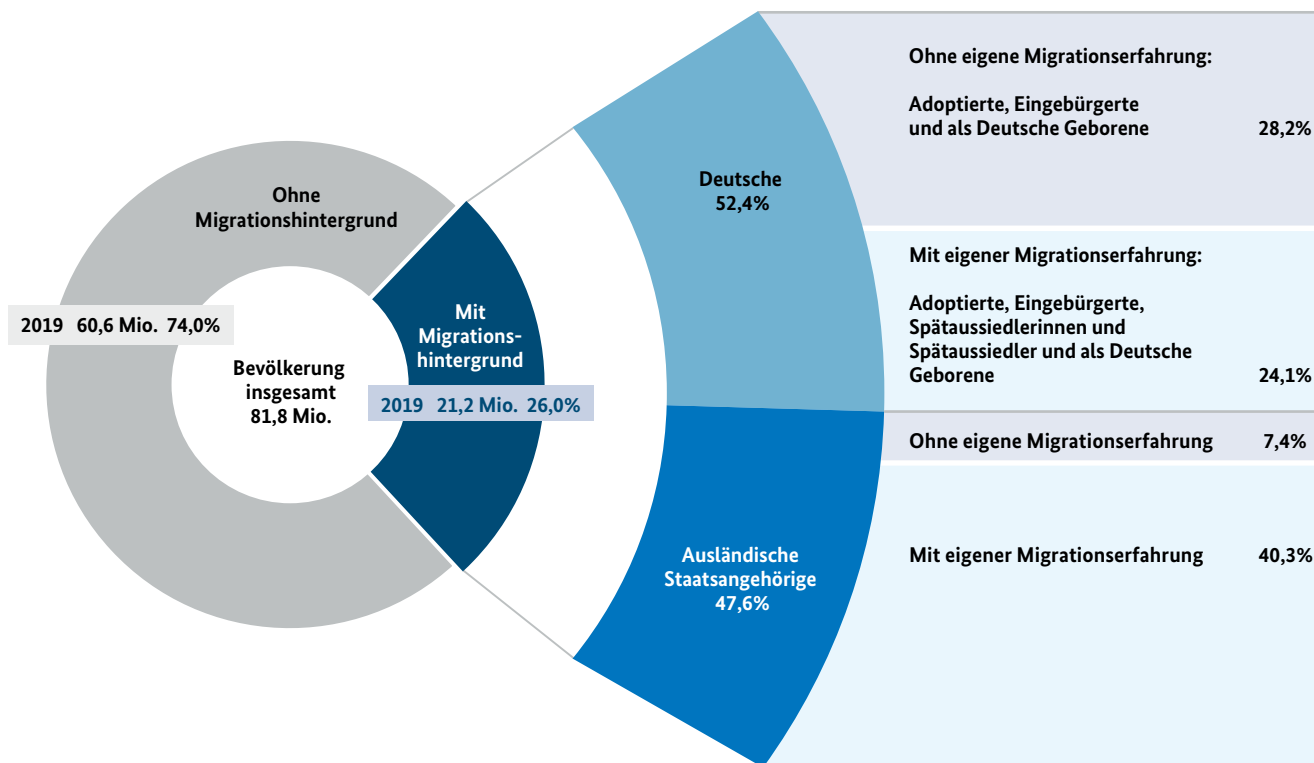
Ohne Migrationshintergrund

2019 60,6 Mio. 74,0%

Bevölkerung insgesamt 81,8 Mio.

Mit Migrationshintergrund

2019 21,2 Mio. 26,0%

Deutsche 52,4%

Ausländische Staatsangehörige 47,6%

Ohne eigene Migrationserfahrung:

Adoptierte, Eingebürgerte und als Deutsche Geborene 28,2%

Mit eigener Migrationserfahrung:

Adoptierte, Eingebürgerte, Spätaussiedlerinnen und Spätaussiedler und als Deutsche Geborene 24,1%

Ohne eigene Migrationserfahrung 7,4%

Mit eigener Migrationserfahrung 40,3%